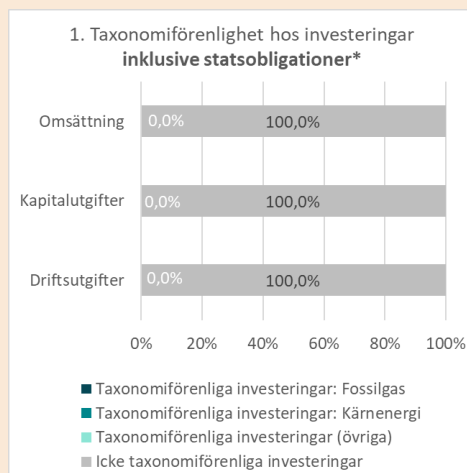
1. Taxonomiförenlighet hos investeringar
**inklusive statsobligationer***

Omsättning 0,0% 100,0%

Kapitalutgifter 0,0% 100,0%

Driftsutgifter 0,0% 100,0%

0% 20% 40% 60% 80% 100%

Taxonomiförenliga investeringar: Fossilgas
Taxonomiförenliga investeringar: Kärnenergi
Taxonomiförenliga investeringar (övriga)
Icke taxonomiförenliga investeringar